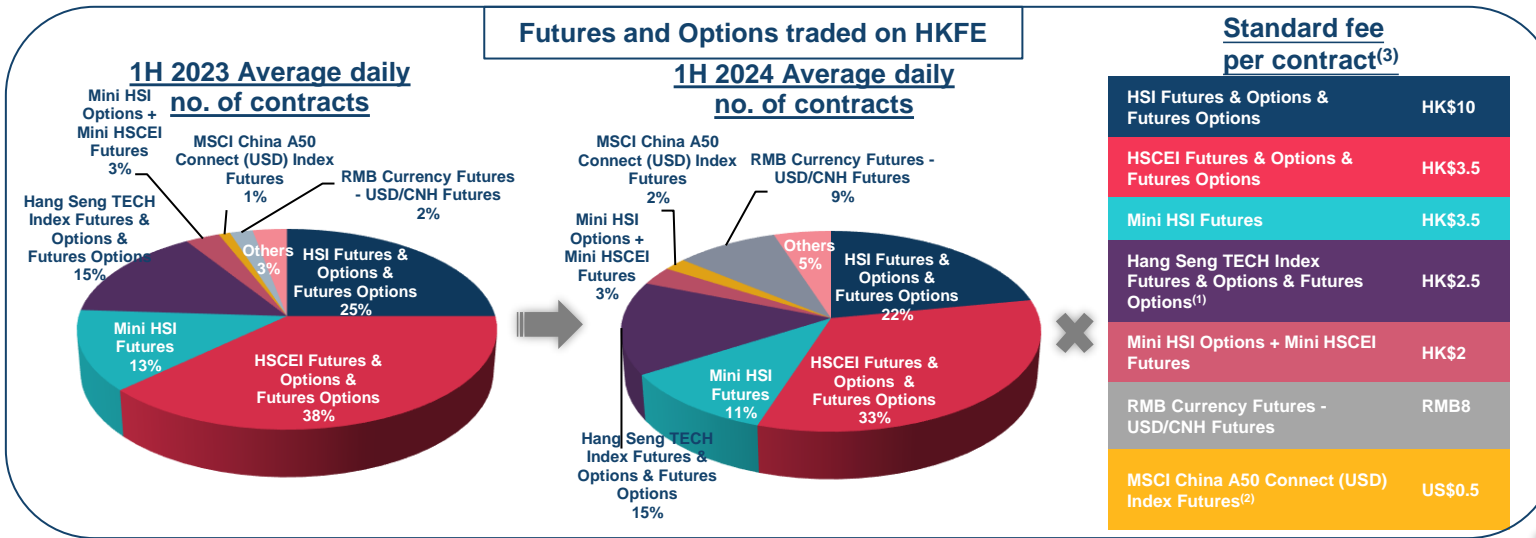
Futures and Options traded on HKFE

1H 2023 Average daily no. of contracts

Mini HSI Options + Mini HSCEI Futures 3%

MSCI China A50 Connect (USD) Index Futures 1%

RMB Currency Futures - USD/CNH Futures 2%

Hang Seng TECH Index Futures & Options & Futures Options 15%

Others 3%

HSI Futures & Options & Futures Options 25%

Mini HSI Futures 13%

HSCEI Futures & Options & Futures Options 38%

1H 2024 Average daily no. of contracts

MSCI China A50 Connect (USD) Index Futures 2%

RMB Currency Futures - USD/CNH Futures 9%

Mini HSI Options + Mini HSCEI Futures 3%

Others 5%

HSI Futures & Options & Futures Options 22%

Mini HSI Futures 11%

HSCEI Futures & Options & Futures Options 33%

Hang Seng TECH Index Futures & Options & Futures Options 15%

Standard fee per contract$^{(3)}$

| | |
|---|---|
| HSI Futures & Options & Futures Options | HK\$10 |
| HSCEI Futures & Options & Futures Options | HK\$3.5 |
| Mini HSI Futures | HK\$3.5 |
| Hang Seng TECH Index Futures & Options & Futures Options$^{(1)}$ | HK\$2.5 |
| Mini HSI Options + Mini HSCEI Futures | HK\$2 |
| RMB Currency Futures - USD/CNH Futures | RMB8 |
| MSCI China A50 Connect (USD) Index Futures$^{(2)}$ | US\$0.5 |